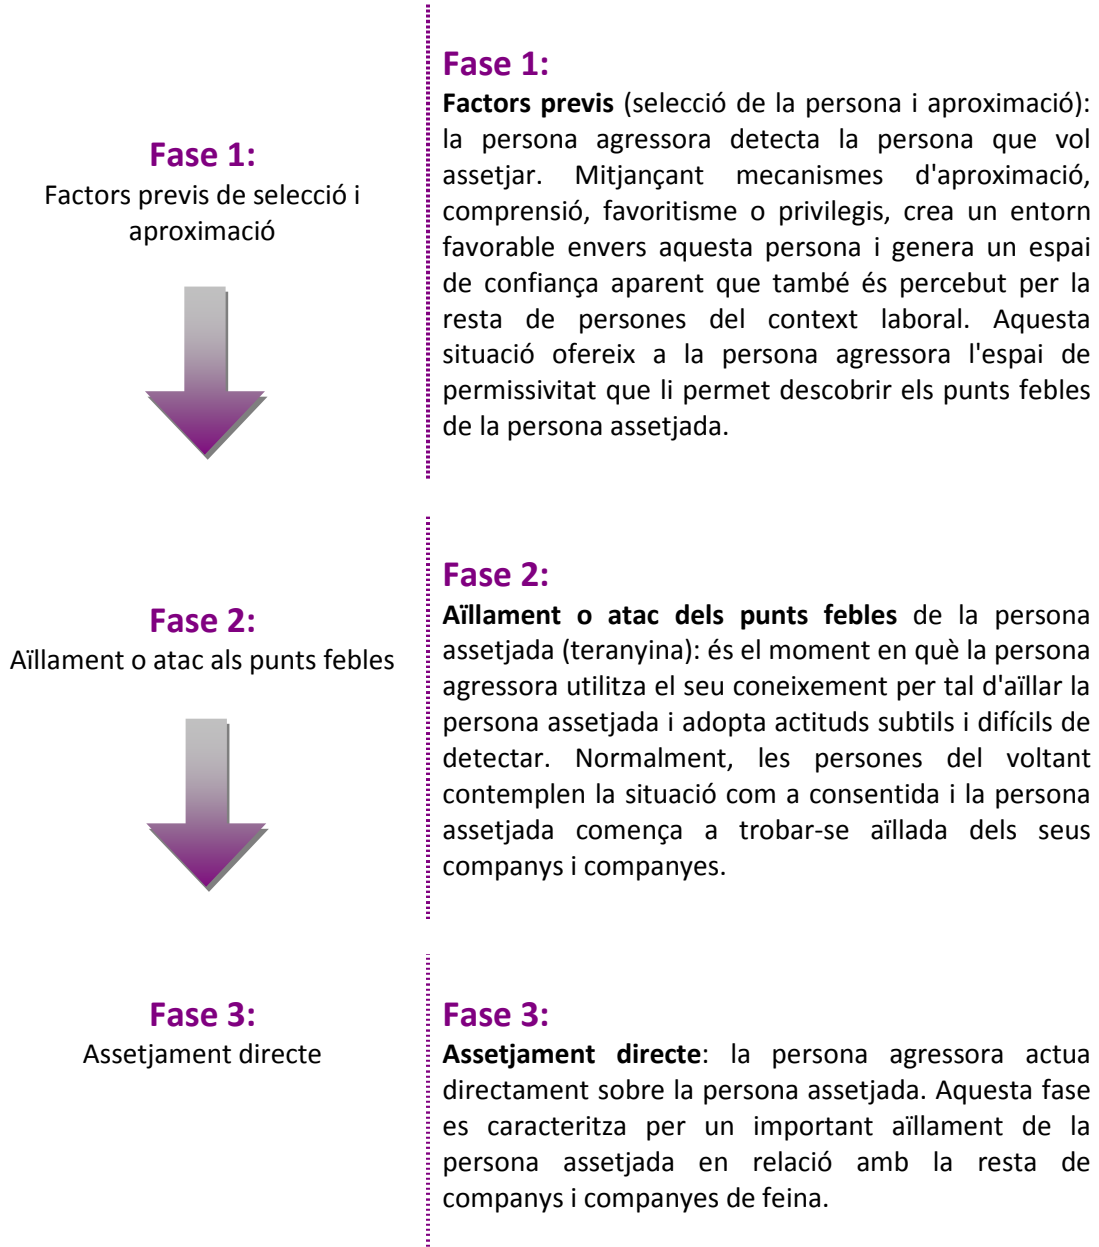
Fase 1:
Factors previs de selecció i aproximació

Fase 1:
**Factors previs** (selecció de la persona i aproximació): la persona agressora detecta la persona que vol assetjar. Mitjançant mecanismes d'aproximació, comprensió, favoritisme o privilegis, crea un entorn favorable envers aquesta persona i genera un espai de confiança aparent que també és percebut per la resta de persones del context laboral. Aquesta situació ofereix a la persona agressora l'espai de permissivitat que li permet descobrir els punts febles de la persona assetjada.

Fase 2:
Aïllament o atac als punts febles

Fase 2:
**Aïllament o atac dels punts febles** de la persona assetjada (teranyina): és el moment en què la persona agressora utilitza el seu coneixement per tal d'aïllar la persona assetjada i adopta actituds subtils i difícils de detectar. Normalment, les persones del voltant contemplen la situació com a consentida i la persona assetjada comença a trobar-se aïllada dels seus companys i companyes.

Fase 3:
Assetjament directe

Fase 3:
**Assetjament directe**: la persona agressora actua directament sobre la persona assetjada. Aquesta fase es caracteritza per un important aïllament de la persona assetjada en relació amb la resta de companys i companyes de feina.